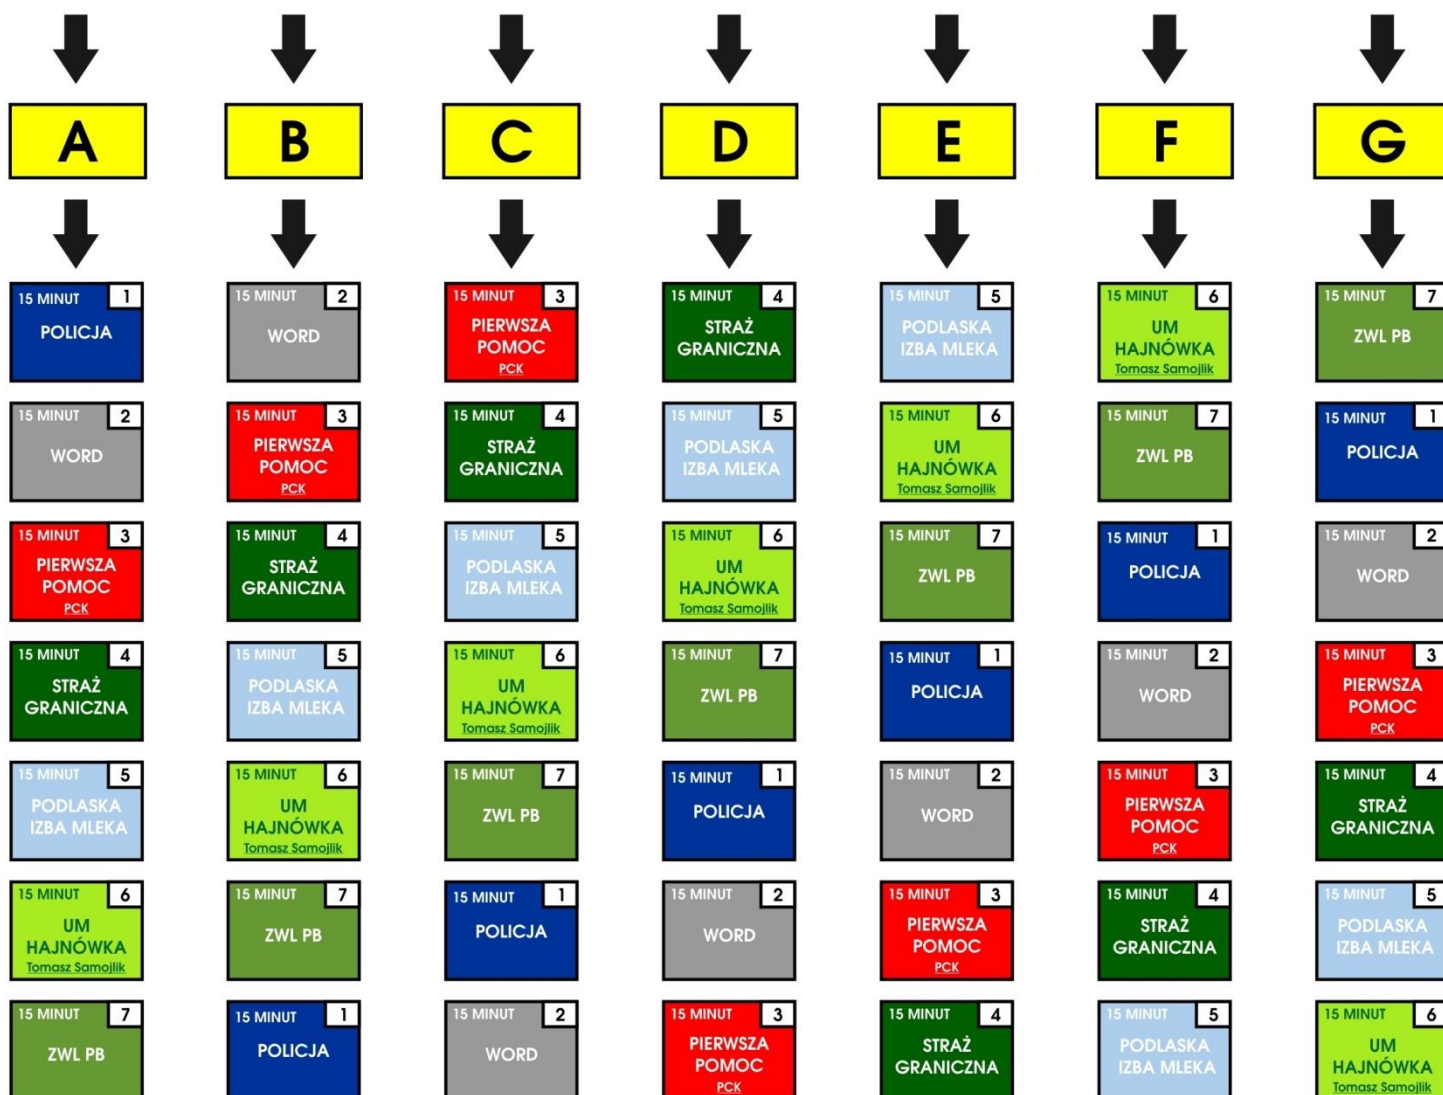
| A | B | C | D | E | F | G |
|---|---|---|---|---|---|---|
| 15 MINUT 1 POLICJA | 15 MINUT 2 WORD | 15 MINUT 3 PIERWSZA POMOC PCK | 15 MINUT 4 STRAŻ GRANICZNA | 15 MINUT 5 PODLASKA IZBA MLEKA | 15 MINUT 6 UM HAJNÓWKA Tomasz Samojlik | 15 MINUT 7 ZWL PB |
| 15 MINUT 2 WORD | 15 MINUT 3 PIERWSZA POMOC PCK | 15 MINUT 4 STRAŻ GRANICZNA | 15 MINUT 5 PODLASKA IZBA MLEKA | 15 MINUT 6 UM HAJNÓWKA Tomasz Samojlik | 15 MINUT 7 ZWL PB | 15 MINUT 1 POLICJA |
| 15 MINUT 3 PIERWSZA POMOC PCK | 15 MINUT 4 STRAŻ GRANICZNA | 15 MINUT 5 PODLASKA IZBA MLEKA | 15 MINUT 6 UM HAJNÓWKA Tomasz Samojlik | 15 MINUT 7 ZWL PB | 15 MINUT 1 POLICJA | 15 MINUT 2 WORD |
| 15 MINUT 4 STRAŻ GRANICZNA | 15 MINUT 5 PODLASKA IZBA MLEKA | 15 MINUT 6 UM HAJNÓWKA Tomasz Samojlik | 15 MINUT 7 ZWL PB | 15 MINUT 1 POLICJA | 15 MINUT 2 WORD | 15 MINUT 3 PIERWSZA POMOC PCK |
| 15 MINUT 5 PODLASKA IZBA MLEKA | 15 MINUT 6 UM HAJNÓWKA Tomasz Samojlik | 15 MINUT 7 ZWL PB | 15 MINUT 1 POLICJA | 15 MINUT 2 WORD | 15 MINUT 3 PIERWSZA POMOC PCK | 15 MINUT 4 STRAŻ GRANICZNA |
| 15 MINUT 6 UM HAJNÓWKA Tomasz Samojlik | 15 MINUT 7 ZWL PB | 15 MINUT 1 POLICJA | 15 MINUT 2 WORD | 15 MINUT 3 PIERWSZA POMOC PCK | 15 MINUT 4 STRAŻ GRANICZNA | 15 MINUT 5 PODLASKA IZBA MLEKA |
| 15 MINUT 7 ZWL PB | 15 MINUT 1 POLICJA | 15 MINUT 2 WORD | 15 MINUT 3 PIERWSZA POMOC PCK | 15 MINUT 4 STRAŻ GRANICZNA | 15 MINUT 5 PODLASKA IZBA MLEKA | 15 MINUT 6 UM HAJNÓWKA Tomasz Samojlik |